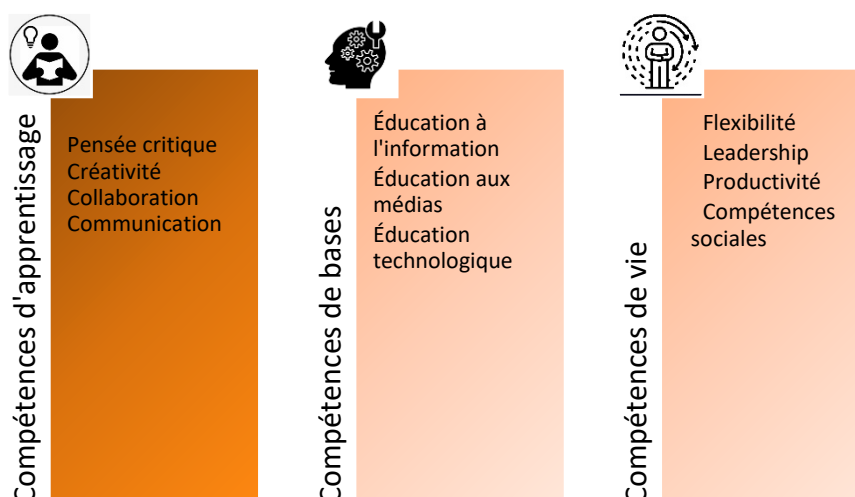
Compétences d'apprentissage

Pensée critique
Créativité
Collaboration
Communication

Compétences de bases

Éducation à l'information
Éducation aux médias
Éducation technologique

Compétences de vie

Flexibilité
Leadership
Productivité
Compétences sociales